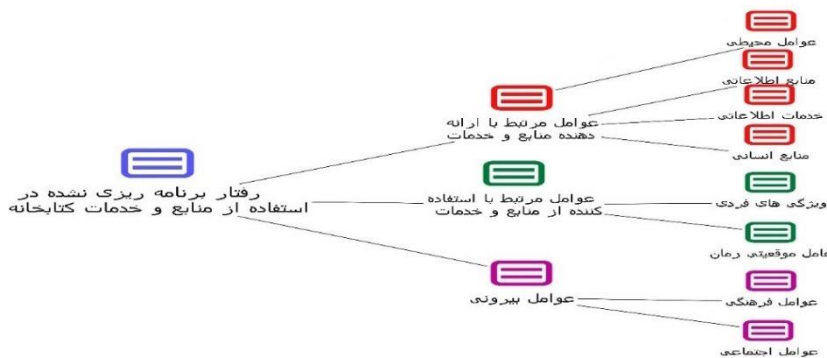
رفتار برنامه ریزی نشده در استفاده از منابع و خدمات کتابخانه

عوامل مرتبط با ارائه دهنده منابع و خدمات

عوامل مرتبط با استفاده کننده از منابع و خدمات

عوامل بیرونی

عوامل محیطی

منابع اطلاعاتی

خدمات اطلاعاتی

منابع انسانی

ویژگی های فردی

عوامل موقعیتی زمان

عوامل فرهنگی

عوامل اجتماعی